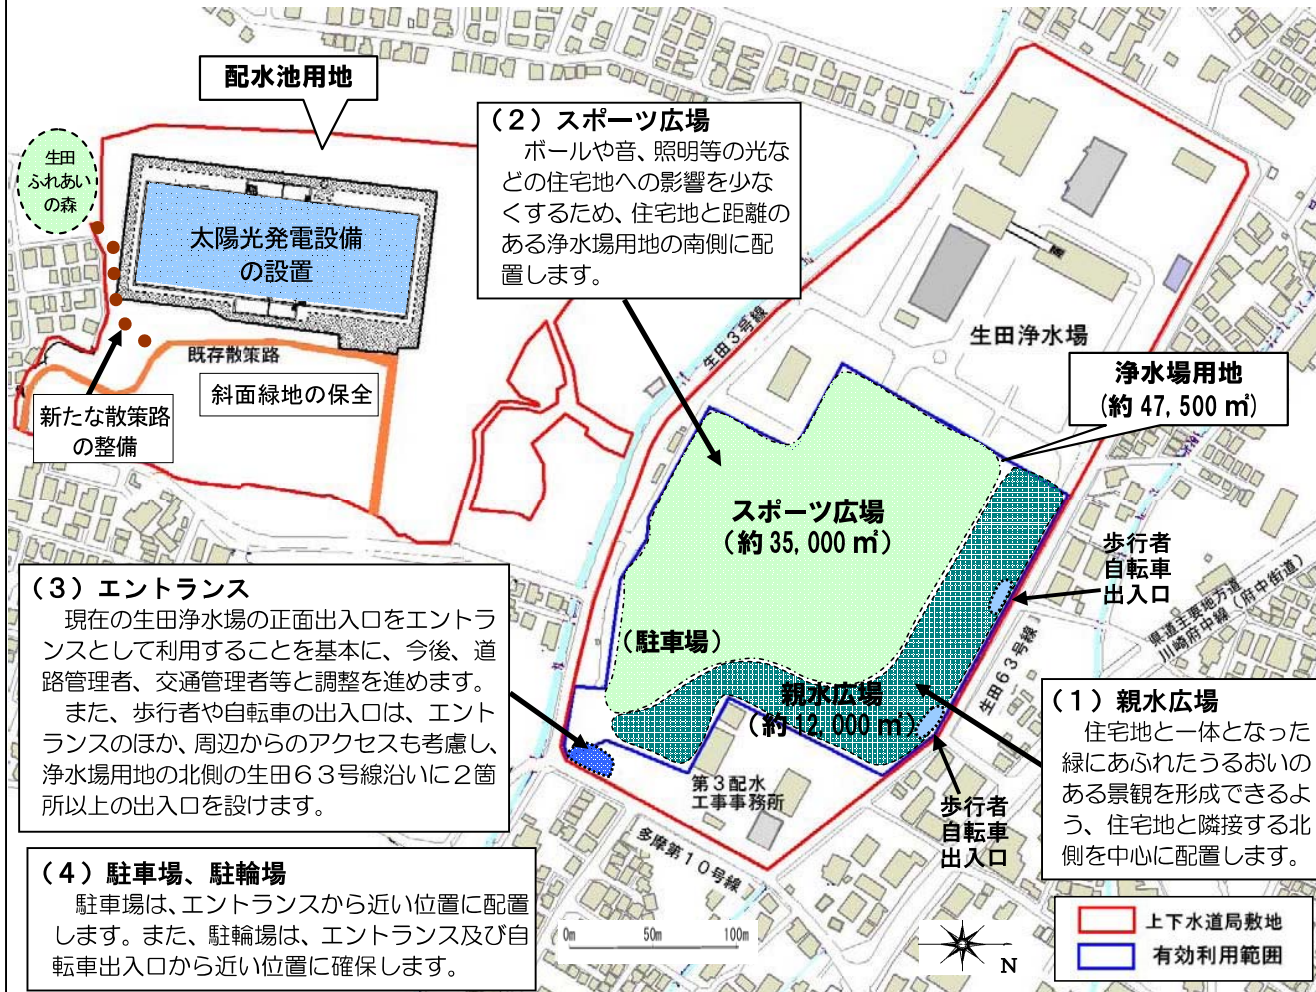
配水池用地

生田ふれあいの森

太陽光発電設備の設置

既存散策路

斜面緑地の保全

新たな散策路の整備

（２）スポーツ広場
ボールや音、照明等の光などの住宅地への影響を少なくするため、住宅地と距離のある浄水場用地の南側に配置します。

生田３号線

生田浄水場

浄水場用地
（約 47,500 ㎡）

スポーツ広場
（約 35,000 ㎡）

（駐車場）

親水広場
（約 12,000 ㎡）

歩行者
自転車
出入口

県道主要地方道
川崎府中線（府中街道）

生田６３号線

（３）エントランス
現在の生田浄水場の正面出入口をエントランスとして利用することを基本に、今後、道路管理者、交通管理者等と調整を進めます。
また、歩行者や自転車の出入口は、エントランスのほか、周辺からのアクセスも考慮し、浄水場用地の北側の生田６３号線沿いに２箇所以上の出入口を設けます。

第３配水
工事事務所

歩行者
自転車
出入口

（１）親水広場
住宅地と一体となった緑にあふれたうるおいのある景観を形成できるよう、住宅地と隣接する北側を中心に配置します。

多摩第１０号線

（４）駐車場、駐輪場
駐車場は、エントランスから近い位置に配置します。また、駐輪場は、エントランス及び自転車出入口から近い位置に確保します。

0m 50m 100m

N

上下水道局敷地
有効利用範囲